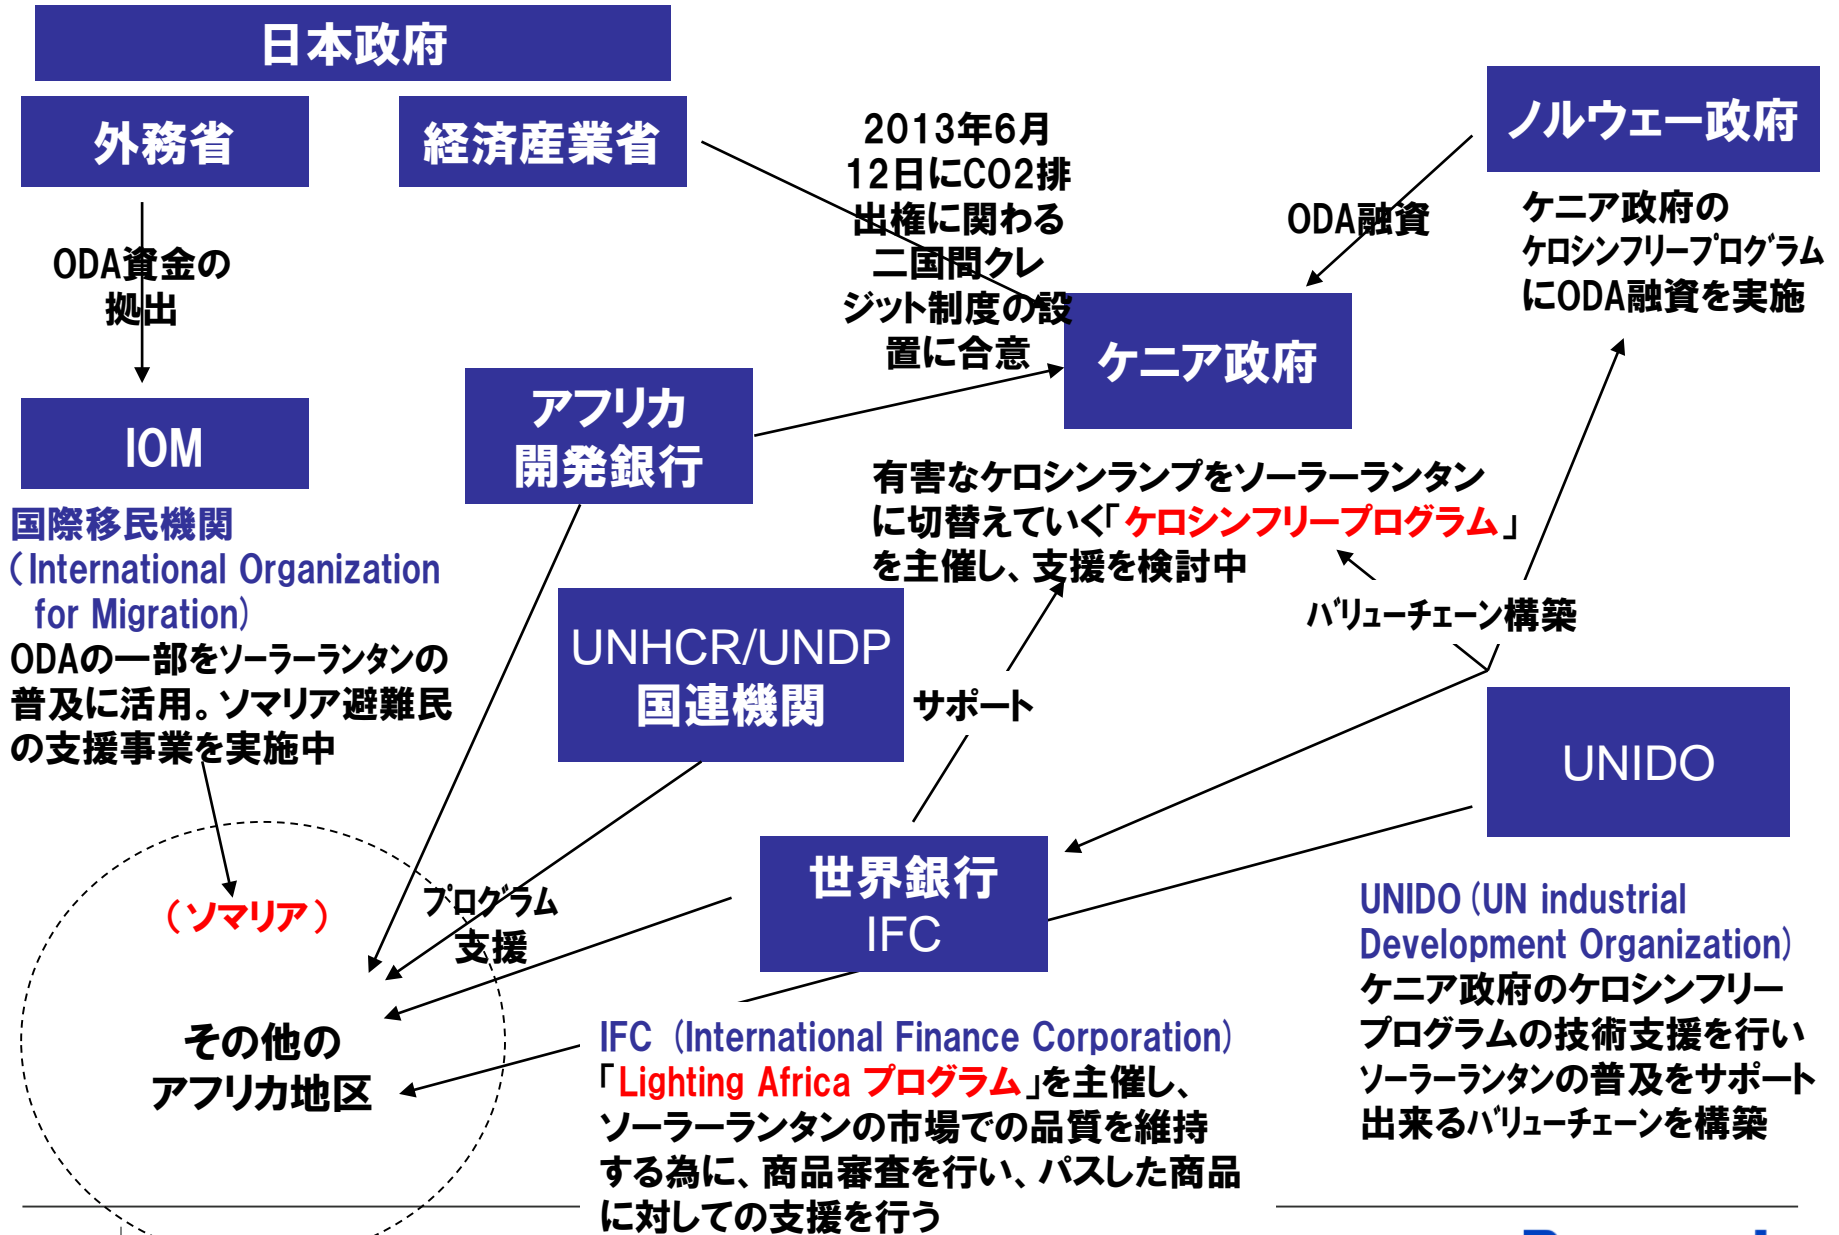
日本政府

外務省

経済産業省

ODA資金の拠出

IOM

国際移民機関
（International Organization for Migration）
ODAの一部をソーラーランタンの普及に活用。ソマリア避難民の支援事業を実施中

2013年6月12日にCO2排出権に関わる二国間クレジット制度の設置に合意

ノルウェー政府

ODA融資

ケニア政府のｹﾛｼﾝﾌﾘｰﾌﾟﾛｸﾞﾗﾑにODA融資を実施

ケニア政府

アフリカ開発銀行

有害なケロシンランプをソーラーランタンに切替えていく「ケロシンフリープログラム」を主催し、支援を検討中

ﾊﾞﾘｭｰﾁｪｰﾝ構築

UNHCR/UNDP
国連機関

サポート

UNIDO

（ソマリア）

ﾌﾟﾛｸﾞﾗﾑ支援

世界銀行
IFC

その他のアフリカ地区

UNIDO (UN industrial Development Organization)
ケニア政府のケロシンフリープログラムの技術支援を行いソーラーランタンの普及をサポート出来るﾊﾞﾘｭｰﾁｪｰﾝを構築

IFC（International Finance Corporation）
「Lighting Africa プログラム」を主催し、ソーラーランタンの市場での品質を維持する為に、商品審査を行い、パスした商品に対しての支援を行う